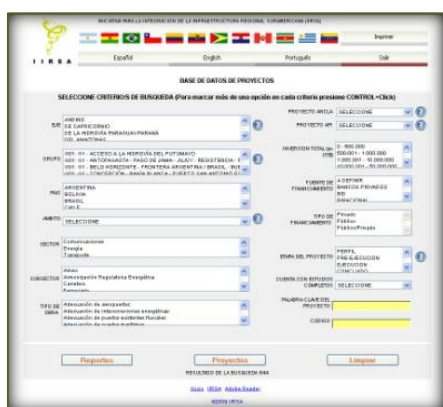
INICIATIVA PARA LA INTEGRACION DE LA INFRAESTRUCTURA REGIONAL SURAMERICANA (IIRSA)

Imprimir

IIRSA

Español English Português Salir

BASE DE DATOS DE PROYECTOS

SELECCIONE CRITERIOS DE BUSQUEDA (Para marcar más de una opción en cada criterio presione CONTROL+Click)

EJE: ANDINO / DE CAPRICORNIO / DE LA HIDROVIA PARAGUAY-PARANA / DEL AMAZONAS

GRUPO: 001 - 01 - ACCESO A LA HIDROVÍA DEL PUTUMAYO / 001 - 01 - ANTOFAGASTA - PASO DE JAMA - JUJUY - RESISTENCIA / 001 - 01 - BELO HORIZONTE - FRONTERA ARGENTINA / BRASIL / 001 - 01 - CONEXIÓN - BAHIA BLANCA - PUERTO SAN ANTONIO

PAIS: ARGENTINA / BOLIVIA / BRASIL / CHILE

AMBITO: SELECCIONE

SECTOR: Comunicaciones / Energía / Transporte

SUBSECTOR: Aéreo / Armonización Regulatoria Energética / Carretero / Ferroviario

TIPO DE OBRA: Adecuación de aeropuertos / Adecuación de interconexiones energéticas / Adecuación de puertos exteriores fluviales / Adecuación de puertos marítimos

PROYECTO ANCLA: SELECCIONE

PROYECTO API: SELECCIONE

INVERSION TOTAL (en US$): 0 - 500.000 / 500.001 - 1.000.000 / 1.000.001 - 10.000.000 / 10.000.001 - 50.000.000

FUENTE DE FINANCIAMIENTO: A DEFINIR / BANCOS PRIVADOS / BID / BNDES/BRASIL

TIPO DE FINANCIAMIENTO: Privado / Público / Público/Privado

ETAPA DEL PROYECTO: PERFIL / PRE-EJECUCION / EJECUCION / CONCLUIDO

CUENTA CON ESTUDIOS COMPLETOS: SELECCIONE

PALABRA CLAVE DEL PROYECTO

CODIGO

Reportes Proyectos Limpiar

RESULTADO DE LA BUSQUEDA: 644

Inicio IIRSA Adobe Reader

©2009 IIRSA